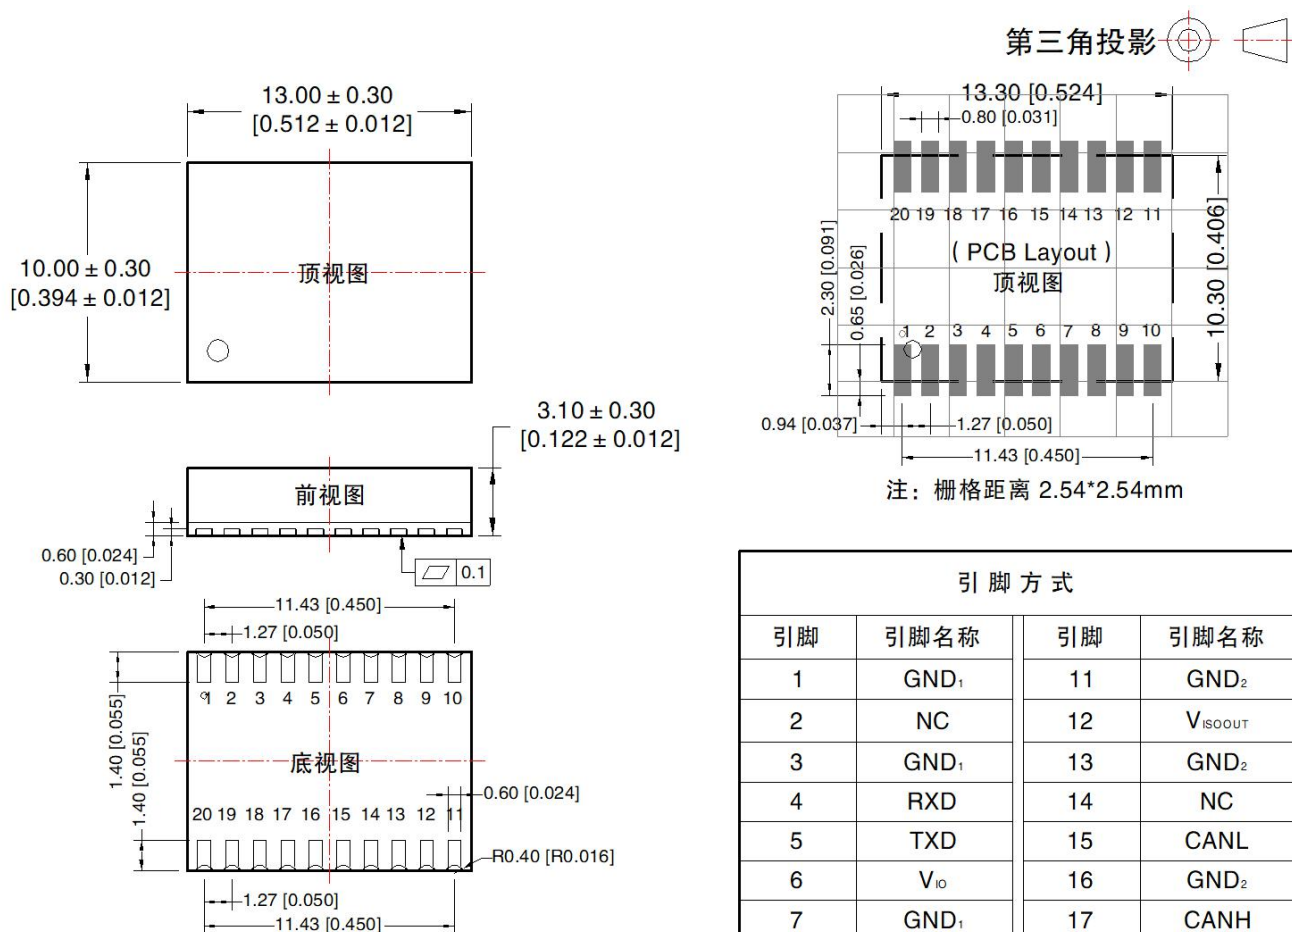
第三角投影

13.00 ± 0.30
[0.512 ± 0.012]

10.00 ± 0.30
[0.394 ± 0.012]

顶视图

3.10 ± 0.30
[0.122 ± 0.012]

前视图

0.60 [0.024]
0.30 [0.012]

0.1

11.43 [0.450]
1.27 [0.050]

1.40 [0.055]
1.40 [0.055]

1 2 3 4 5 6 7 8 9 10

底视图

20 19 18 17 16 15 14 13 12 11

0.60 [0.024]
R0.40 [R0.016]

1.27 [0.050]
11.43 [0.450]

13.30 [0.524]
0.80 [0.031]

20 19 18 17 16 15 14 13 12 11

( PCB Layout )
顶视图

2.30 [0.091]
0.65 [0.026]
10.30 [0.406]

1 2 3 4 5 6 7 8 9 10

0.94 [0.037]
1.27 [0.050]
11.43 [0.450]

注：栅格距离 2.54*2.54mm

| 引 脚 方 式 | | | |
|---|---|---|---|
| 引脚 | 引脚名称 | 引脚 | 引脚名称 |
| 1 | $GND_1$ | 11 | $GND_2$ |
| 2 | NC | 12 | $V_{ISOOUT}$ |
| 3 | $GND_1$ | 13 | $GND_2$ |
| 4 | RXD | 14 | NC |
| 5 | TXD | 15 | CANL |
| 6 | $V_{IO}$ | 16 | $GND_2$ |
| 7 | $GND_1$ | 17 | CANH |